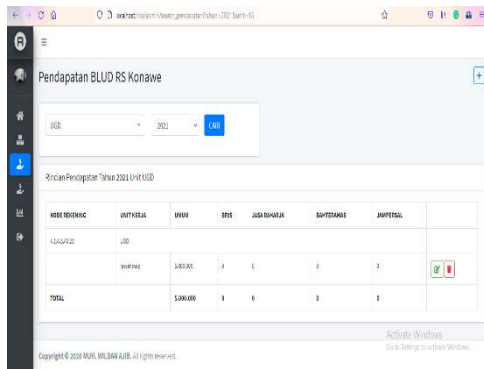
localhost/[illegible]

Pendapatan BLUD RS Konawe

UGD 2021 CARI

Rincian Pendapatan Tahun 2021 Unit UGD

| KODE REKENING | UNIT KERJA | UMUM | BPJS | JASA RAHARJA | BANTUAN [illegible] | JAMPERSAL | |
|---|---|---|---|---|---|---|---|
| 4.1.4.16.01.01 | UGD | | | | | | |
| | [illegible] | 5.000.000 | 0 | 0 | 0 | 0 | |
| TOTAL | | 5.000.000 | 0 | 0 | 0 | 0 | |

Activate Windows
Go to Settings to activate Windows.

Copyright © 2020 MUH. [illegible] All rights reserved.